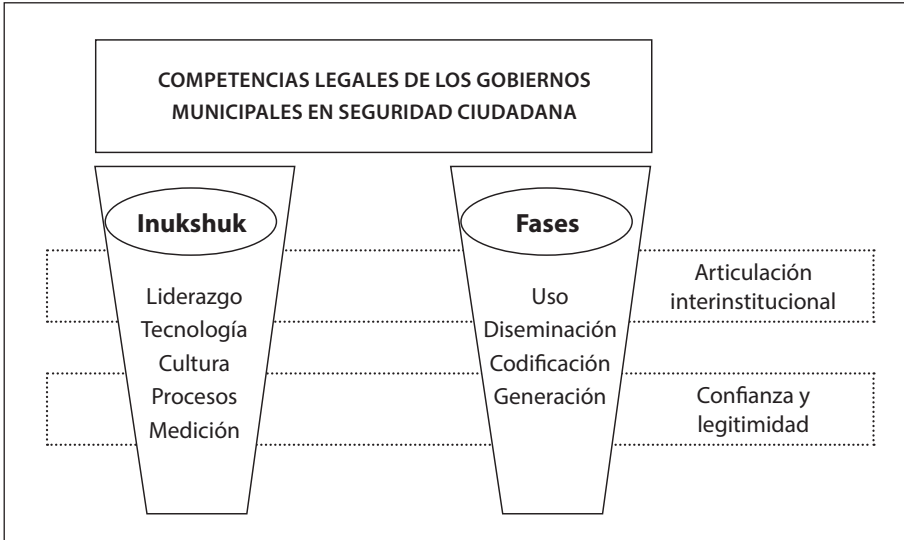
COMPETENCIAS LEGALES DE LOS GOBIERNOS MUNICIPALES EN SEGURIDAD CIUDADANA

Inukshuk

Liderazgo
Tecnología
Cultura
Procesos
Medición

Fases

Uso
Diseminación
Codificación
Generación

Articulación interinstitucional

Confianza y legitimidad